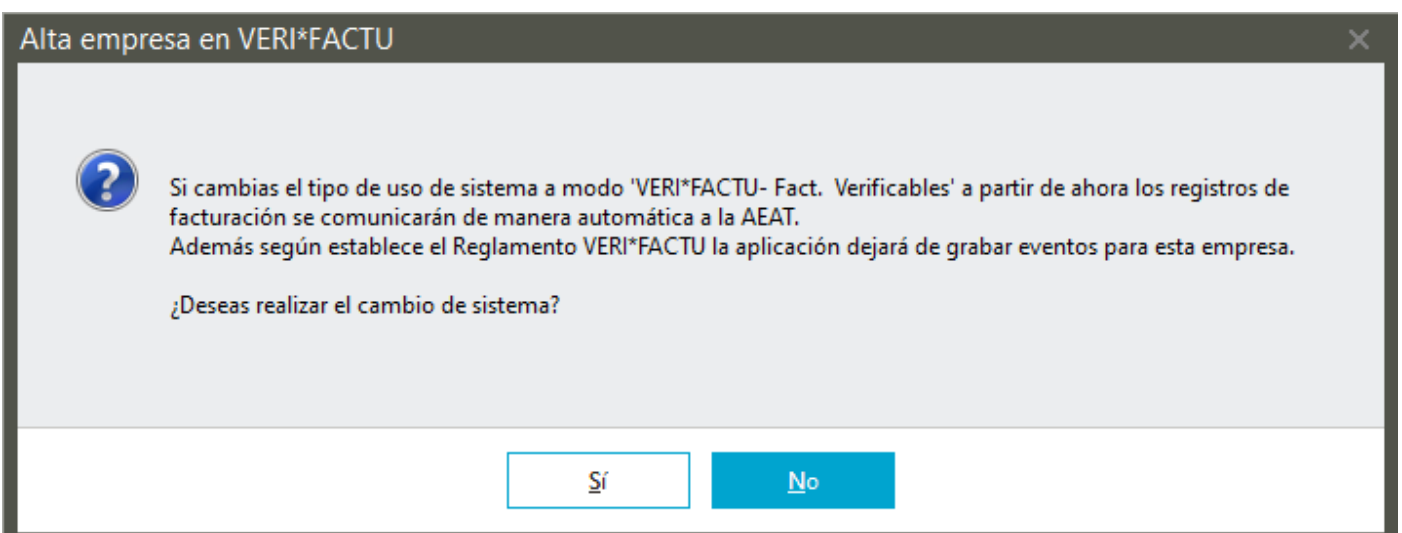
Alta empresa en VERI*FACTU

Si cambias el tipo de uso de sistema a modo 'VERI*FACTU- Fact. Verificables' a partir de ahora los registros de facturación se comunicarán de manera automática a la AEAT.
Además según establece el Reglamento VERI*FACTU la aplicación dejará de grabar eventos para esta empresa.

¿Deseas realizar el cambio de sistema?

Sí

No